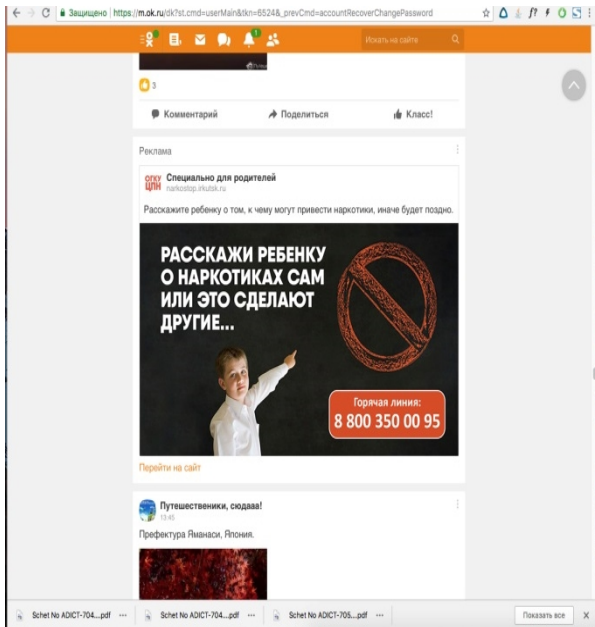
Защищено https://m.ok.ru/dk?st.cmd=userMain&tkn=6524&_prevCmd=accountRecoverChangePassword

1

Искать на сайте

3

Комментарий

Поделиться

Класс!

Реклама

ОГКУ ЦЛН

Специально для родителей

narkostop.irkutsk.ru

Расскажите ребенку о том, к чему могут привести наркотики, иначе будет поздно.

РАССКАЖИ РЕБЕНКУ О НАРКОТИКАХ САМ ИЛИ ЭТО СДЕЛАЮТ ДРУГИЕ...

Горячая линия:

8 800 350 00 95

Перейти на сайт

Путешественики, сюдааа!

13:45

Префектура Яманаси, Япония.

Schet No ADICT-704....pdf

Schet No ADICT-704....pdf

Schet No ADICT-705....pdf

Показать все